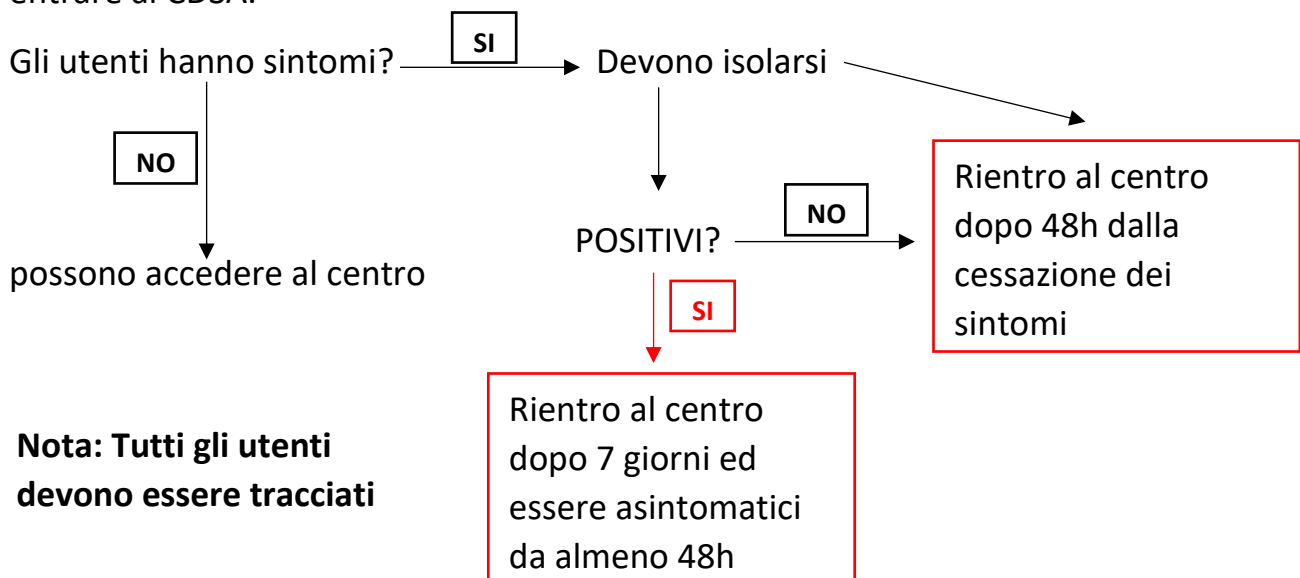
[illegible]

Gli utenti hanno sintomi?

SI

Devono isolarsi

NO

possono accedere al centro

POSITIVI?

NO

Rientro al centro dopo 48h dalla cessazione dei sintomi

SI

Rientro al centro dopo 7 giorni ed essere asintomatici da almeno 48h

**Nota: Tutti gli utenti devono essere tracciati**